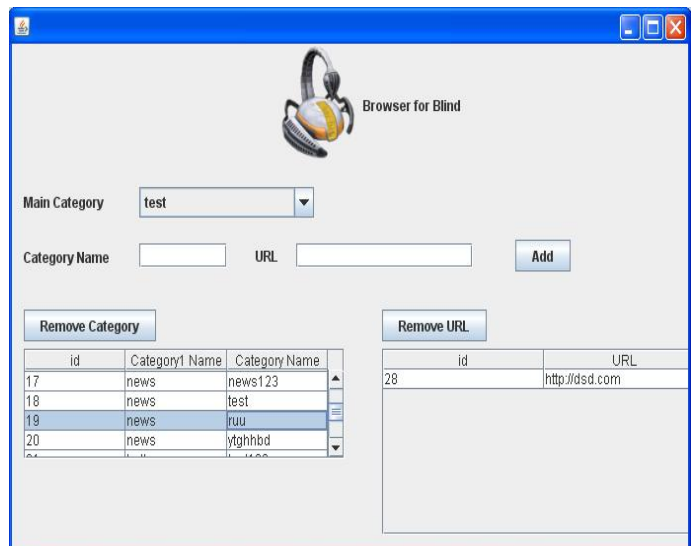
Browser for Blind

Main Category test

Category Name URL Add

Remove Category

| id | Category1 Name | Category Name |
|---|---|---|
| 17 | news | news123 |
| 18 | news | test |
| 19 | news | ruu |
| 20 | news | ytghhbd |
| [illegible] | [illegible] | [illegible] |

Remove URL

| id | URL |
|---|---|
| 28 | http://dsd.com |